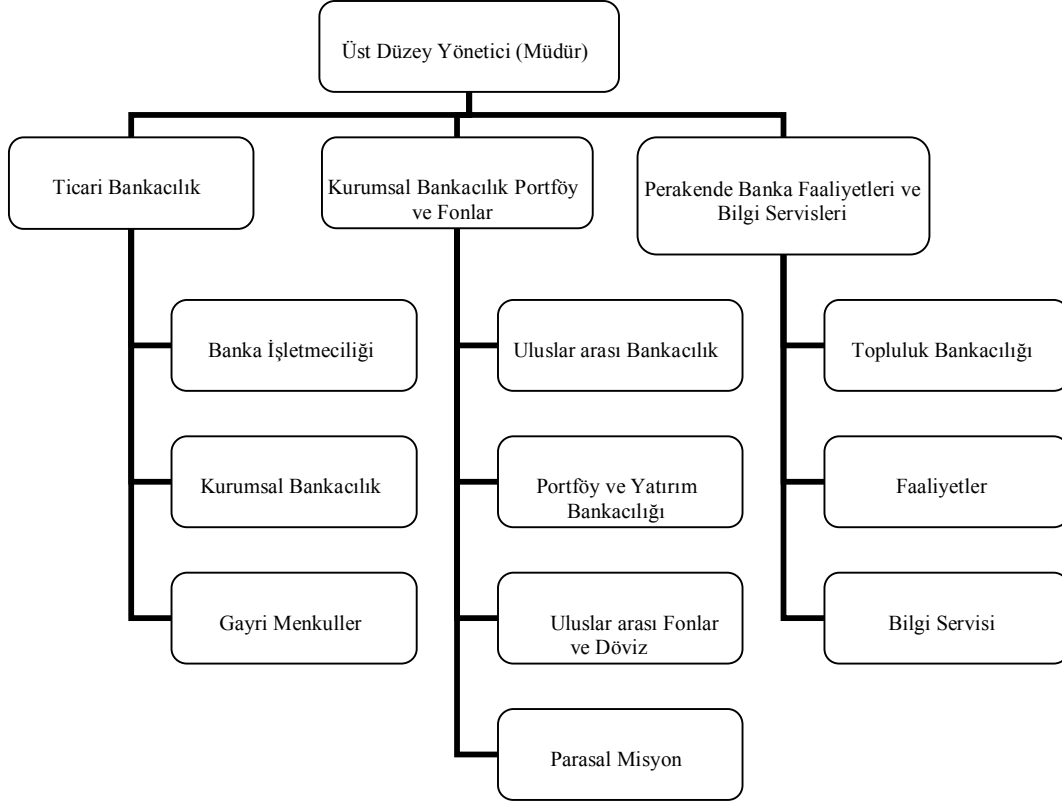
Üst Düzey Yönetici (Müdür)

Ticari Bankacılık

Banka İşletmeciliği

Kurumsal Bankacılık

Gayri Menkuller

Kurumsal Bankacılık Portföy ve Fonlar

Uluslar arası Bankacılık

Portföy ve Yatırım Bankacılığı

Uluslar arası Fonlar ve Döviz

Parasal Misyon

Perakende Banka Faaliyetleri ve Bilgi Servisleri

Topluluk Bankacılığı

Faaliyetler

Bilgi Servisi